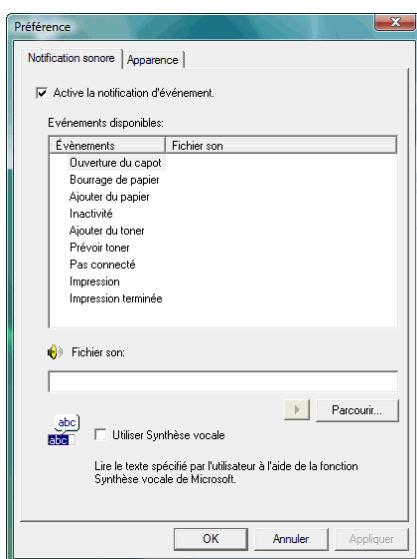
Préférence

Notification sonore | Apparence

Active la notification d'événement.

Evénements disponibles:

| Évènements | Fichier son |
|---|---|
| Ouverture du capot | |
| Bourrage de papier | |
| Ajouter du papier | |
| Inactivité | |
| Ajouter du toner | |
| Prévoir toner | |
| Pas connecté | |
| Impression | |
| Impression terminée | |

Fichier son:

Parcourir...

abc
abc

Utiliser Synthèse vocale

Lire le texte spécifié par l'utilisateur à l'aide de la fonction Synthèse vocale de Microsoft.

OK Annuler Appliquer